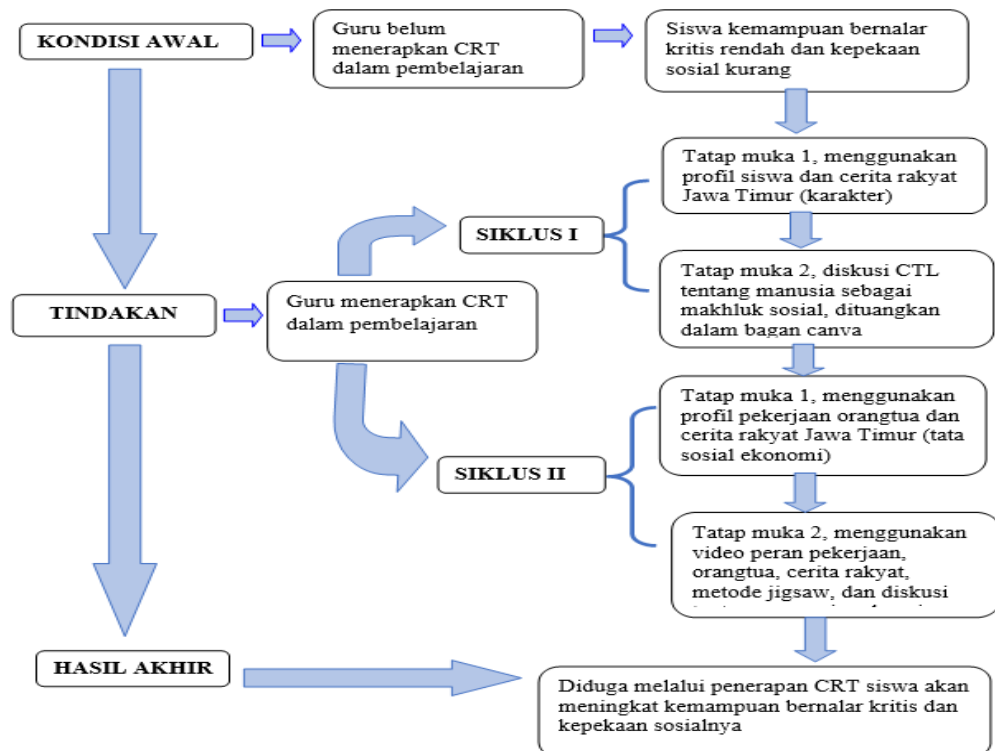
KONDISI AWAL

Guru belum menerapkan CRT dalam pembelajaran

Siswa kemampuan bernalar kritis rendah dan kepekaan sosial kurang

Tatap muka 1, menggunakan profil siswa dan cerita rakyat Jawa Timur (karakter)

SIKLUS I

Tatap muka 2, diskusi CTL tentang manusia sebagai makhluk sosial, dituangkan dalam bagan canva

TINDAKAN

Guru menerapkan CRT dalam pembelajaran

Tatap muka 1, menggunakan profil pekerjaan orangtua dan cerita rakyat Jawa Timur (tata sosial ekonomi)

SIKLUS II

Tatap muka 2, menggunakan video peran pekerjaan, orangtua, cerita rakyat, metode jigsaw, dan diskusi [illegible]

HASIL AKHIR

Diduga melalui penerapan CRT siswa akan meningkat kemampuan bernalar kritis dan kepekaan sosialnya